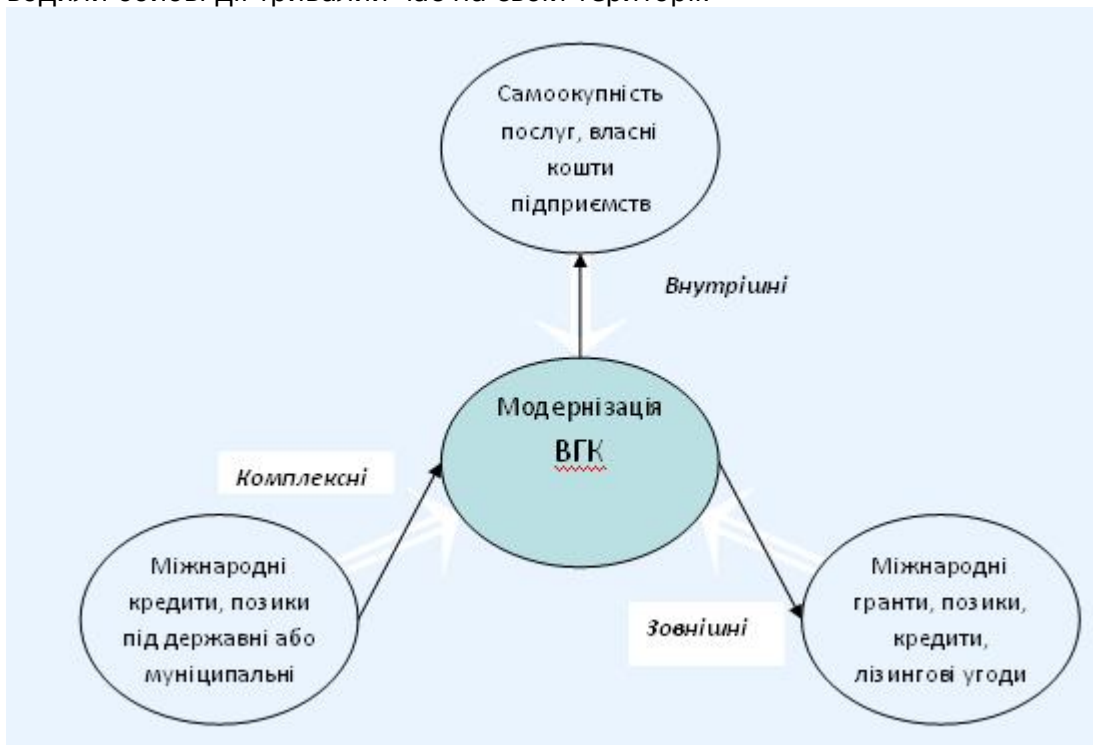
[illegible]

Самоокупність послуг, власні кошти підприємств

Внутрішні

Модернізація ВГК

Комплексні

Міжнародні кредити, позики під державні або муніципальні

Зовнішні

Міжнародні гранти, позики, кредити, лізингові угоди